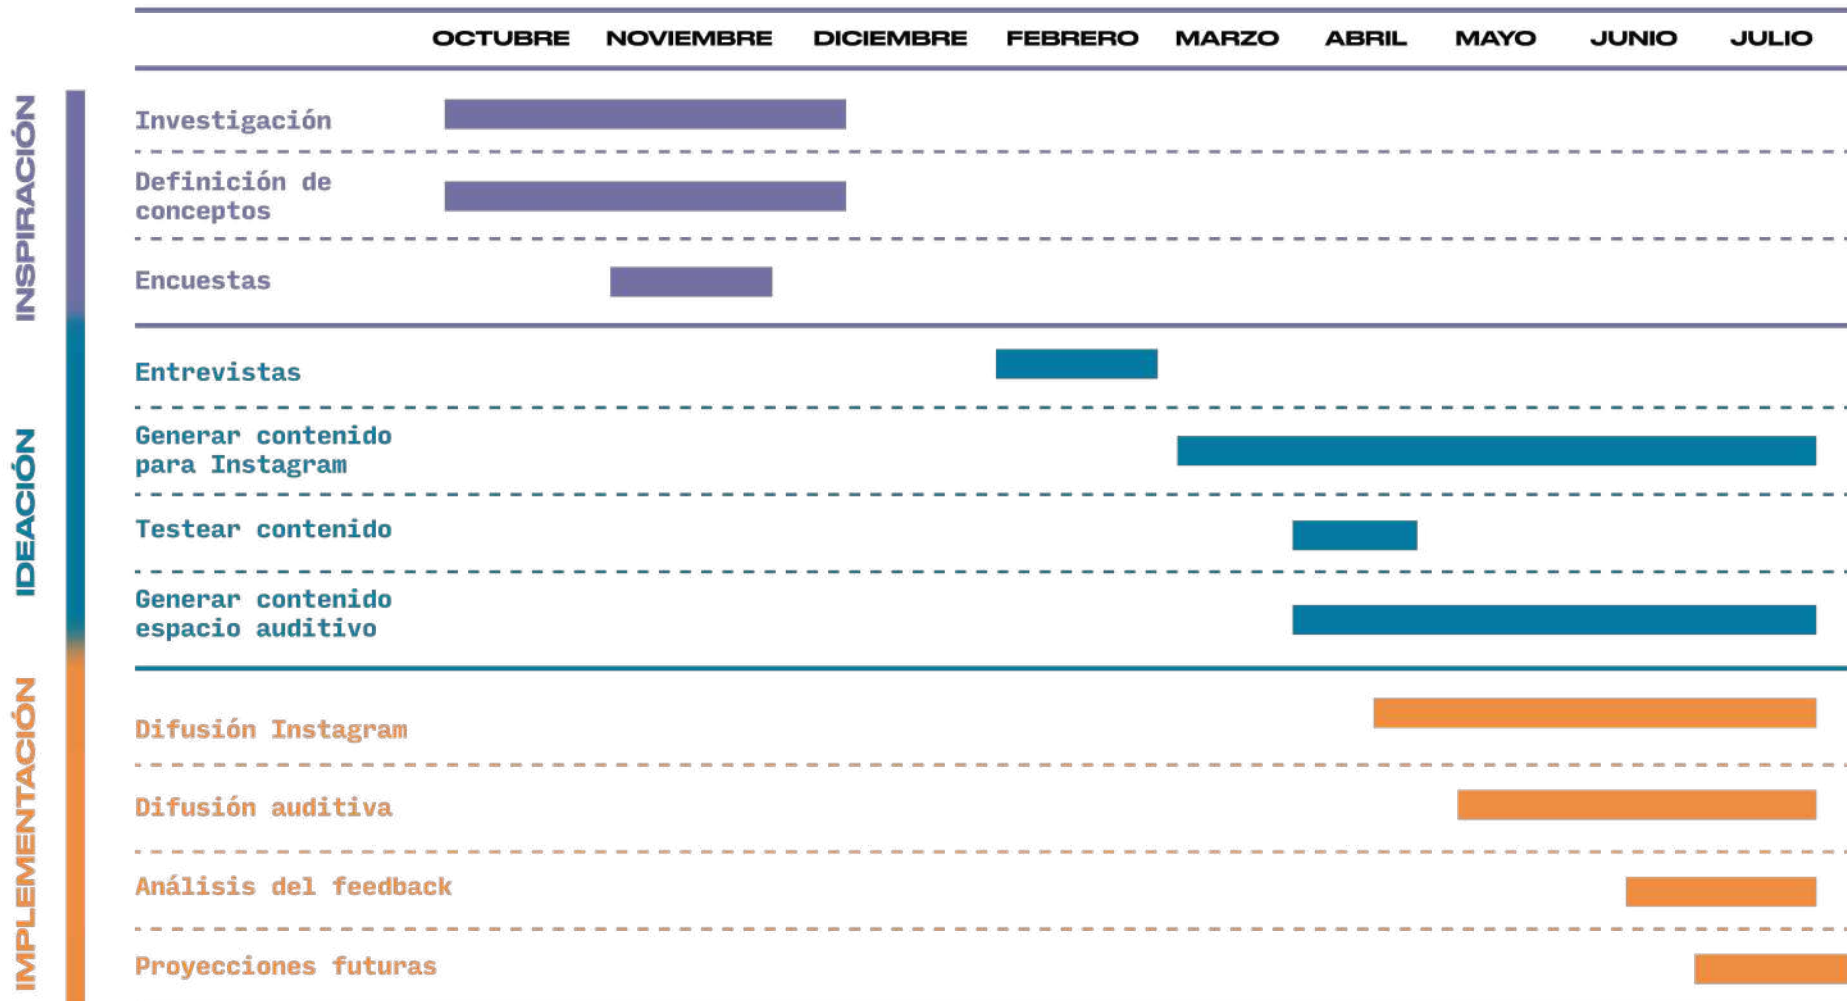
| | OCTUBRE | NOVIEMBRE | DICIEMBRE | FEBRERO | MARZO | ABRIL | MAYO | JUNIO | JULIO |
|---|---|---|---|---|---|---|---|---|---|

INSPIRACIÓN

Investigación

Definición de conceptos

Encuestas

IDEACIÓN

Entrevistas

Generar contenido para Instagram

Testear contenido

Generar contenido espacio auditivo

IMPLEMENTACIÓN

Difusión Instagram

Difusión auditiva

Análisis del feedback

Proyecciones futuras